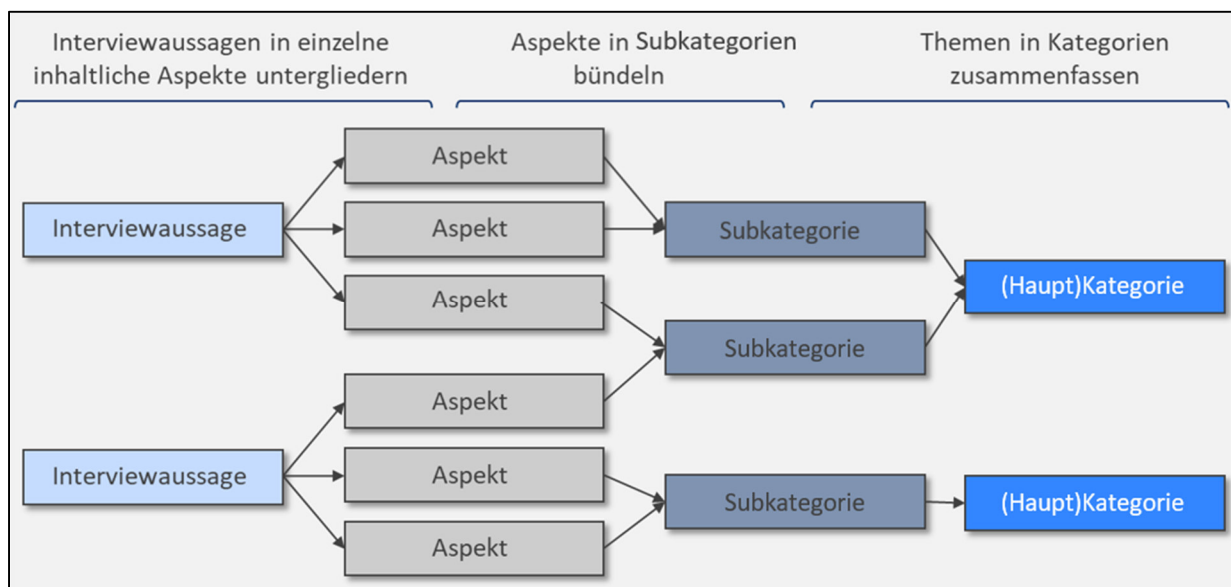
Interviewaussagen in einzelne inhaltliche Aspekte untergliedern

Aspekte in Subkategorien bündeln

Themen in Kategorien zusammenfassen

Interviewaussage

Aspekt

Aspekt

Aspekt

Subkategorie

Subkategorie

(Haupt)Kategorie

Interviewaussage

Aspekt

Aspekt

Aspekt

Subkategorie

(Haupt)Kategorie